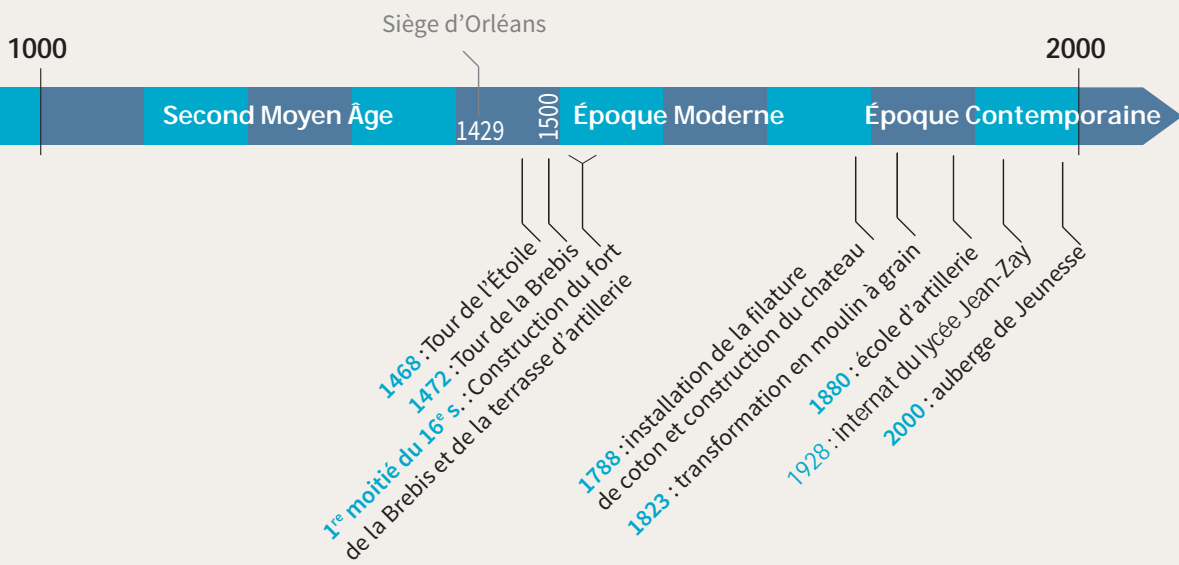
Siège d'Orléans

1000

2000

Second Moyen Âge

1429

1500

Époque Moderne

Époque Contemporaine

1468 : Tour de l'Étoile

1472 : Tour de la Brebis

1$^{re}$ moitié du 16$^{e}$ s. : Construction du fort de la Brebis et de la terrasse d'artillerie

1788 : installation de la filature de coton et construction du chateau

1823 : transformation en moulin à grain

1880 : école d'artillerie

1928 : internat du lycée Jean-Zay

2000 : auberge de Jeunesse